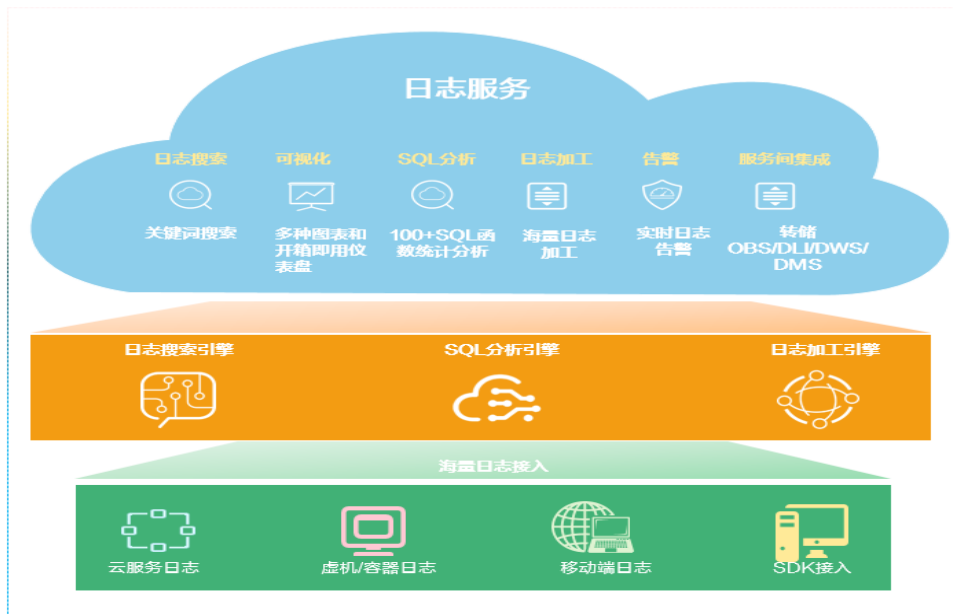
日志服务

日志搜索
关键词搜索

可视化
多种图表和开箱即用仪表盘

SQL分析
100+SQL函数统计分析

日志加工
海量日志加工

告警
实时日志告警

服务间集成
转储 OBS/DLI/DWS/DMS

日志搜索引擎

SQL分析引擎

日志加工引擎

海量日志接入

云服务日志

虚机/容器日志

移动端日志

SDK接入